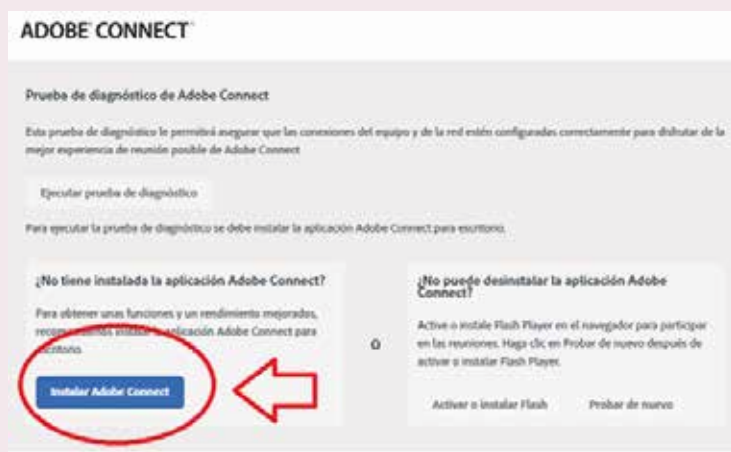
ADOBE CONNECT

Prueba de diagnóstico de Adobe Connect

Esta prueba de diagnóstico le permitirá asegurar que las conexiones del equipo y de la red estén configuradas correctamente para disfrutar de la mejor experiencia de reunión posible de Adobe Connect

Ejecutar prueba de diagnóstico

Para ejecutar la prueba de diagnóstico se debe instalar la aplicación Adobe Connect para escritorio.

¿No tiene instalada la aplicación Adobe Connect?

Para obtener unas funciones y un rendimiento mejorados, recomendamos instalar la aplicación Adobe Connect para escritorio.

Instalar Adobe Connect

ó

¿No puede desinstalar la aplicación Adobe Connect?

Active o instale Flash Player en el navegador para participar en las reuniones. Haga clic en Probar de nuevo después de activar o instalar Flash Player.

Activar o instalar Flash

Probar de nuevo